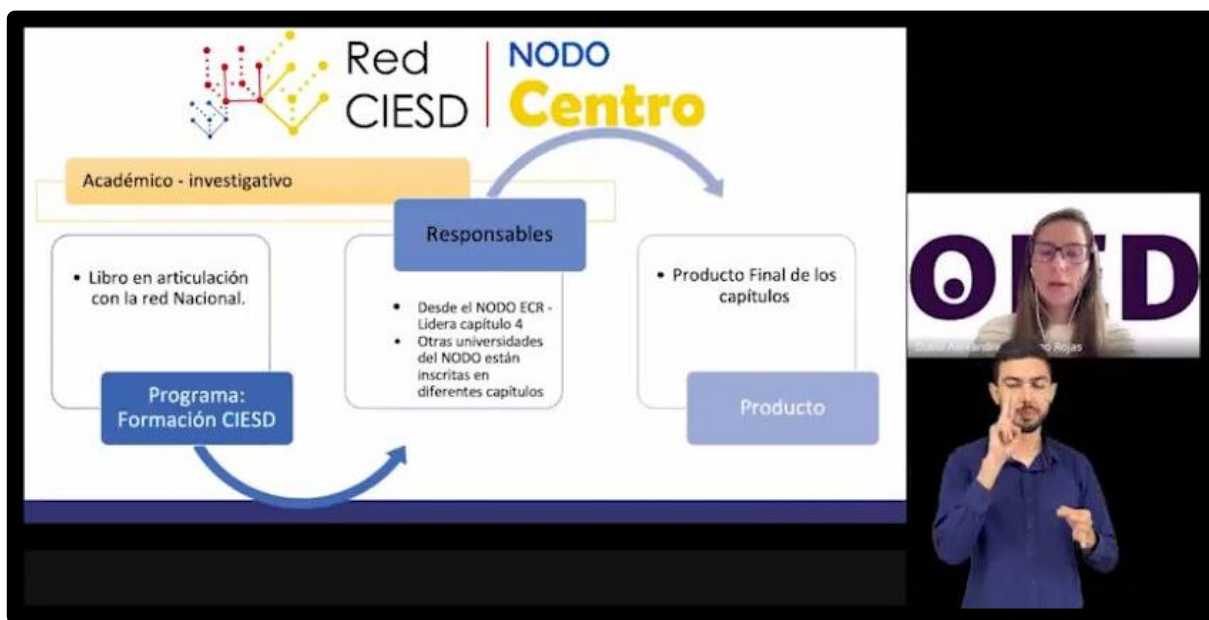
Red CIESD | NODO Centro

Académico - investigativo

• Libro en articulación con la red Nacional.

Programa: Formación CIESD

Responsables

• Desde el NODO ECR - Lidera capítulo 4
• Otras universidades del NODO están inscritas en diferentes capítulos

• Producto Final de los capítulos

Producto

O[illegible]ED

Diana Alexandra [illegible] Rojas